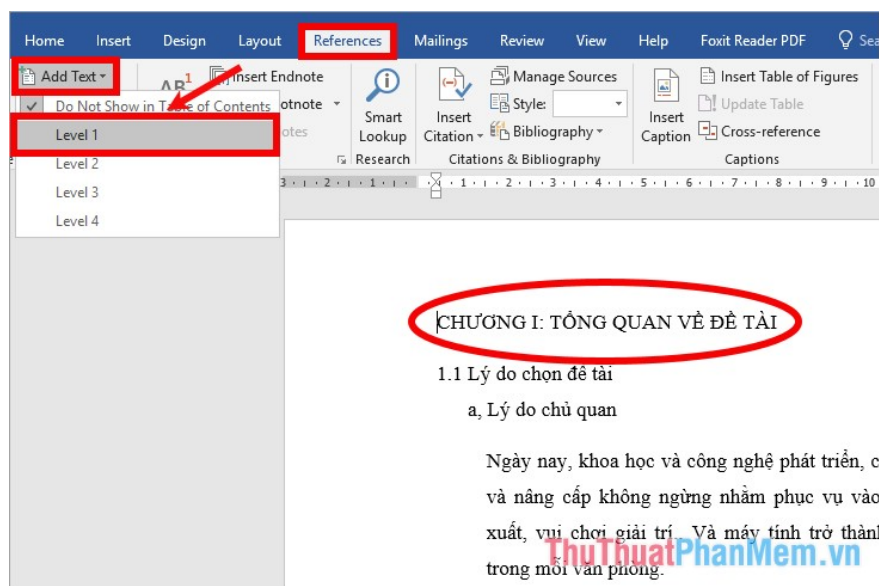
Home Insert Design Layout References Mailings Review View Help Foxit Reader PDF Sea

Add Text
Do Not Show in Table of Contents
Level 1
Level 2
Level 3
Level 4

AB¹
Insert Endnote
otnote
otes

Smart Lookup
Research

Insert Citation
Manage Sources
Style:
Bibliography
Citations & Bibliography

Insert Caption
Insert Table of Figures
Update Table
Cross-reference
Captions

3 · 2 · 1 · 1 · 2 · 3 · 4 · 5 · 6 · 7 · 8 · 9 · 10

CHƯƠNG I: TỔNG QUAN VỀ ĐỀ TÀI

1.1 Lý do chọn đề tài

a, Lý do chủ quan

Ngày nay, khoa học và công nghệ phát triển, c và nâng cấp không ngừng nhằm phục vụ vào xuất, vui chơi giải trí.. Và máy tính trở thành trong mỗi văn phòng.

ThuThuatPhanMem.vn